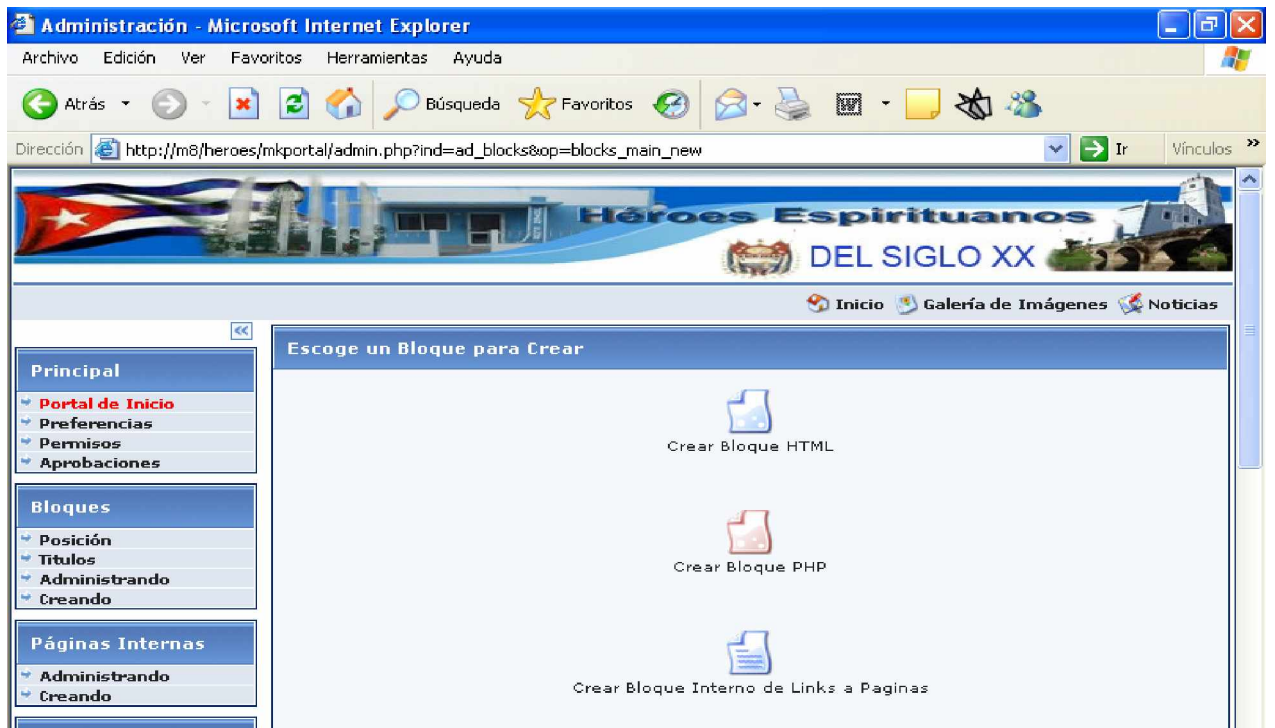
Administración - Microsoft Internet Explorer

Archivo Edición Ver Favoritos Herramientas Ayuda

Atrás Búsqueda Favoritos

Dirección http://m8/heroes/mkportal/admin.php?ind=ad_blocks&op=blocks_main_new Ir Vínculos

Héroes Espirituanos
DEL SIGLO XX

Inicio Galería de Imágenes Noticias

Principal
Portal de Inicio
Preferencias
Permisos
Aprobaciones

Bloques
Posición
Titulos
Administrando
Creando

Páginas Internas
Administrando
Creando

Escoge un Bloque para Crear

Crear Bloque HTML

Crear Bloque PHP

Crear Bloque Interno de Links a Paginas